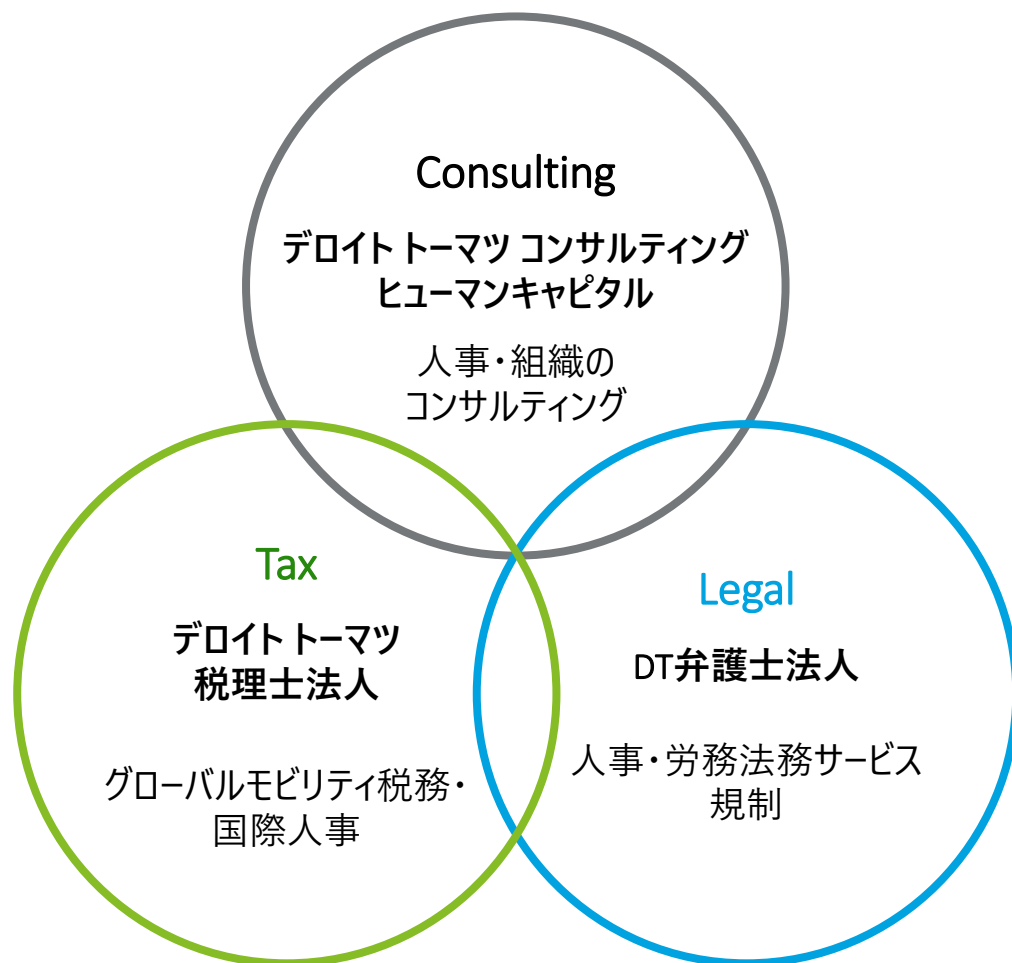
Consulting

デロイト トーマツ コンサルティング
ヒューマンキャピタル

人事・組織の
コンサルティング

Tax

デロイト トーマツ
税理士法人

グローバルモビリティ税務・
国際人事

Legal

DT弁護士法人

人事・労務法務サービス
規制